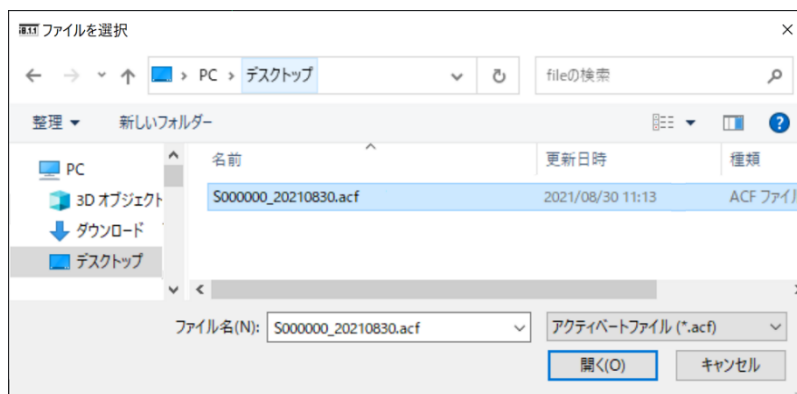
ファイルを選択

PC > デスクトップ

fileの検索

整理 ▾　新しいフォルダー

PC
3D オブジェクト
ダウンロード
デスクトップ

| 名前 | 更新日時 | 種類 |
|---|---|---|
| S000000_20210830.acf | 2021/08/30 11:13 | ACF ファイル |

ファイル名(N): S000000_20210830.acf

アクティベートファイル (*.acf)

開く(O)　キャンセル